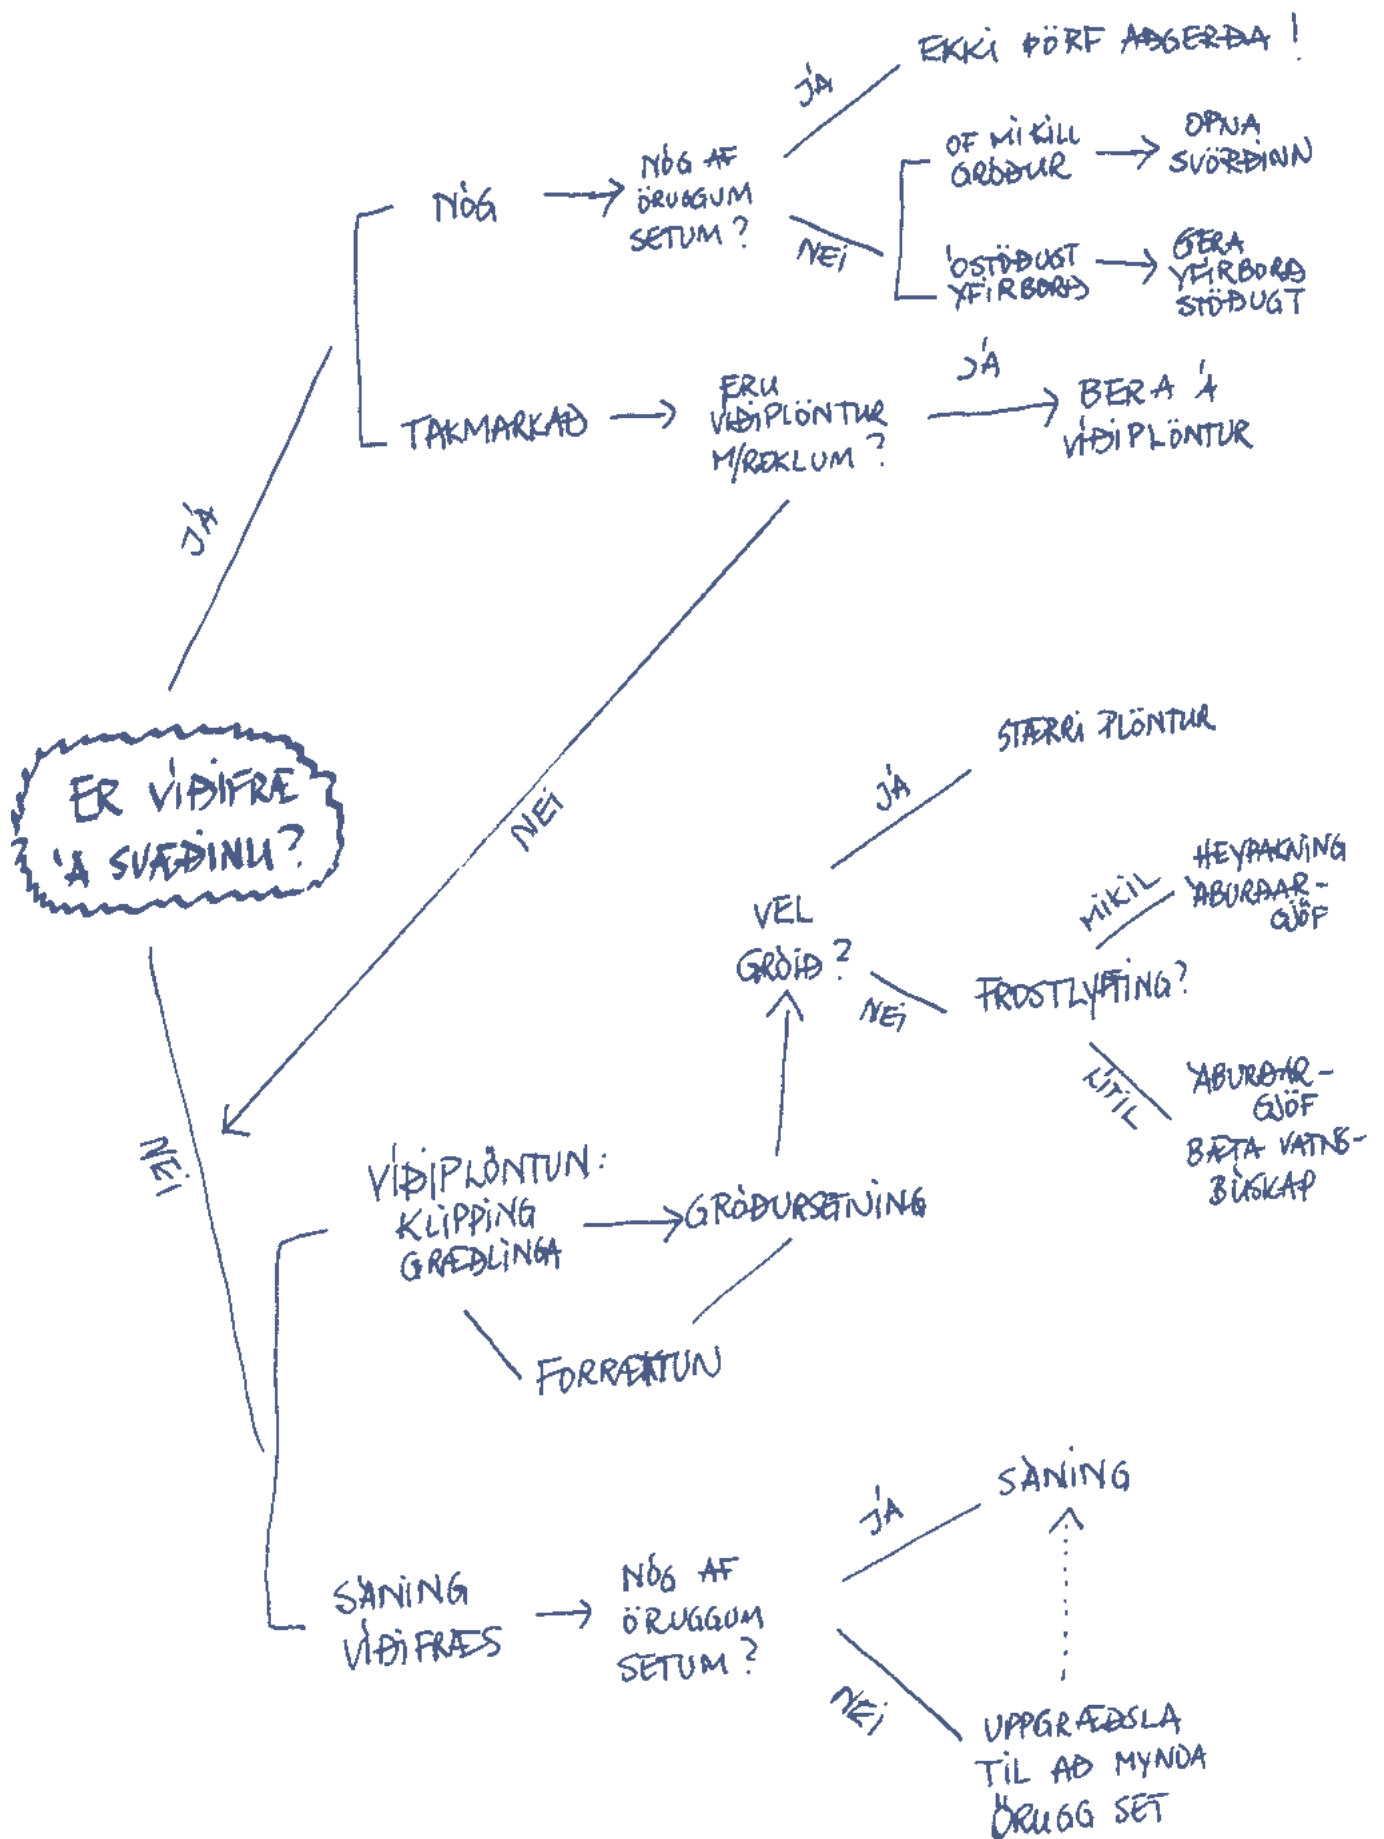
ER VÍÐIFRÆ Á SVÆÐINU?

JÁ

NÓG → NÓG AF ÖRUGGUM SETUM?

JÁ EKKI ÞÖRF AÐGERÐA!

NEI

OF MIKILL GRÓÐUR → OPNA SVÖRÐINN

ÓSTÖÐUGT YFIRBORÐ → GERA YFIRBORÐ STÖÐUGT

TAKMARKAÐ → ERU VÍÐIPLÖNTUR M/REKLUM?

JÁ → BERA Á VÍÐIPLÖNTUR

NEI

NEI

VÍÐIPLÖNTUN: KLIPPING GRÆÐLINGA → GRÓÐURSETNING

FORRÆKTUN

VEL GRÓIÐ?

JÁ STÆRRI PLÖNTUR

NEI FROSTLYFTING?

MIKIL HEYPAKNING ÁBURÐARGJÖF

LÍTIL ÁBURÐARGJÖF BÆTA VATNSBÚSKAP

SÁNING VÍÐIFRÆS → NÓG AF ÖRUGGUM SETUM?

JÁ SÁNING

NEI UPPGRÆÐSLA TIL AÐ MYNDA ÖRUGG SET